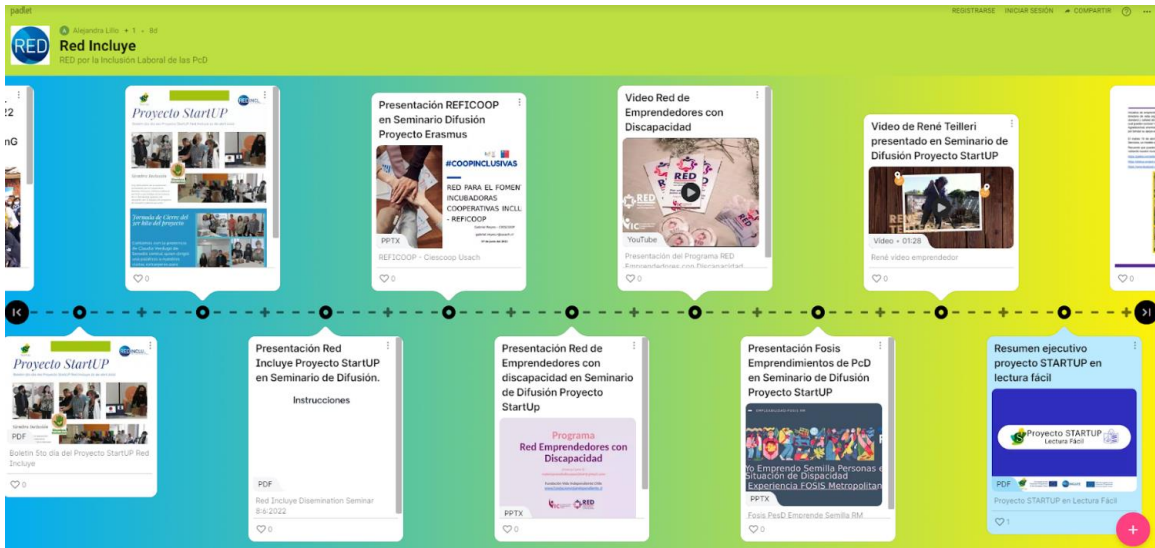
padlet

REGISTRARSE INICIAR SESIÓN COMPARTIR

Alejandra Lillo • 1 • 8d

RED

Red Incluye

RED por la Inclusión Laboral de las PcD

22

nG

Proyecto StartUP

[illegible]

Jornada de Cierre del 3er hito del proyecto

♡0

Presentación REFICOOP en Seminario Difusión Proyecto Erasmus

#COOPINCLUSIVAS

RED PARA EL FOMENT INCUBADORAS COOPERATIVAS INCL - REFICOOP

PPTX

REFICOOP - Ciescoop Usach

♡0

Video Red de Emprendedores con Discapacidad

RED

YouTube

Presentación del Programa RED Emprendedores con Discapacidad

♡0

Video de René Teilleri presentado en Seminario de Difusión Proyecto StartUP

Video • 01:28

René video emprendedor

♡0

♡0

Proyecto StartUP

PDF

Boletín 5to día del Proyecto StartUP Red Incluye

♡0

Presentación Red Incluye Proyecto StartUP en Seminario de Difusión.

Instrucciones

PDF

Red Incluye Dissemination Seminar 8.6.2022

♡0

Presentación Red de Emprendedores con discapacidad en Seminario de Difusión Proyecto StartUp

Programa Red Emprendedores con Discapacidad

PPTX

♡0

Presentación Fosis Emprendimientos de PcD en Seminario de Difusión Proyecto StartUP

Yo Emprendo Semilla Personas en Situación de Dispacidad Experiencia FOSIS Metropolitana

PPTX

Fosis PesD Emprende Semilla RM

♡0

Resumen ejecutivo proyecto STARTUP en lectura fácil

Proyecto STARTUP Lectura Fácil

PDF

Proyecto STARTUP en Lectura Fácil

♡1

+